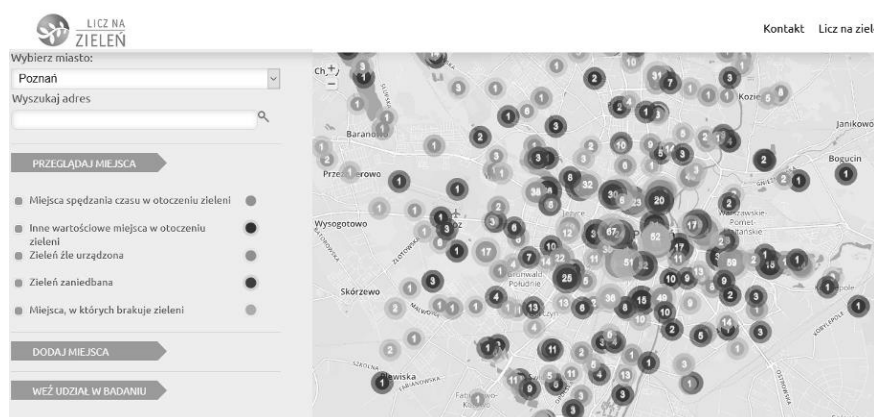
LICZ NA ZIELEŃ

Kontakt Licz na ziel

Wybierz miasto:

Poznań

Wyszukaj adres

PRZEGLĄDAJ MIEJSCA

Miejsca spędzania czasu w otoczeniu zieleni

Inne wartościowe miejsca w otoczeniu zieleni

Zieleń źle urządzona

Zieleń zaniedbana

Miejsca, w których brakuje zieleni

DODAJ MIEJSCA

WEŹ UDZIAŁ W BADANIU

Baranowo

Przeźmierowo

Wysogotowo

Skórzewo

Janikowo

Bogucin

Kozie

Jeżyce

Grunwald Południe

Ławica

Plewiska

Fabianowo

Warszawskie Pomet Majątańskie

1 2 3 10 7 3 8 5 6 4 20 17 62 38 32 36 51 25 59 15 18 11 14 22 13 30 49 9 12